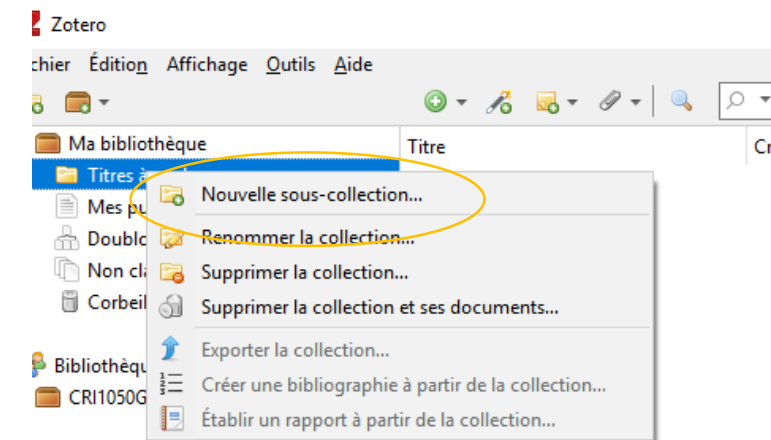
Zotero

chier Édition Affichage Outils Aide

Ma bibliothèque
Titres à
Mes pu
Doublo
Non cl
Corbeil

Bibliothèqu
CRI1050G

Titre
Cr

Nouvelle sous-collection...
Renommer la collection...
Supprimer la collection...
Supprimer la collection et ses documents...
Exporter la collection...
Créer une bibliographie à partir de la collection...
Établir un rapport à partir de la collection...